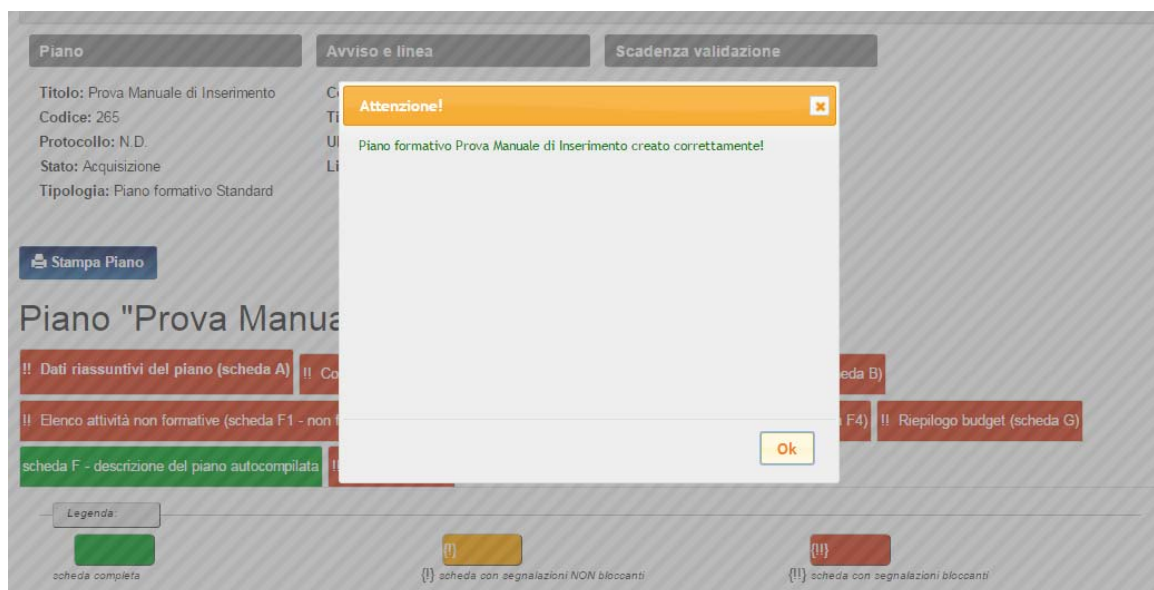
Piano

Titolo: Prova Manuale di Inserimento
Codice: 265
Protocollo: N.D.
Stato: Acquisizione
Tipologia: Piano formativo Standard

Avviso e linea

C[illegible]
Ti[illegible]
Ul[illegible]
Li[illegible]

Scadenza validazione

Attenzione!

Piano formativo Prova Manuale di Inserimento creato correttamente!

Ok

Stampa Piano

Piano "Prova Manua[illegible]

!! Dati riassuntivi del piano (scheda A)

!! Co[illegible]

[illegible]eda B)

!! Elenco attività non formative (scheda F1 - non f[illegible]

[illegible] F4)

!! Riepilogo budget (scheda G)

scheda F - descrizione del piano autocompilata

![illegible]

Legenda:

scheda completa

{!}

{!} scheda con segnalazioni NON bloccanti

{!!}

{!!} scheda con segnalazioni bloccanti